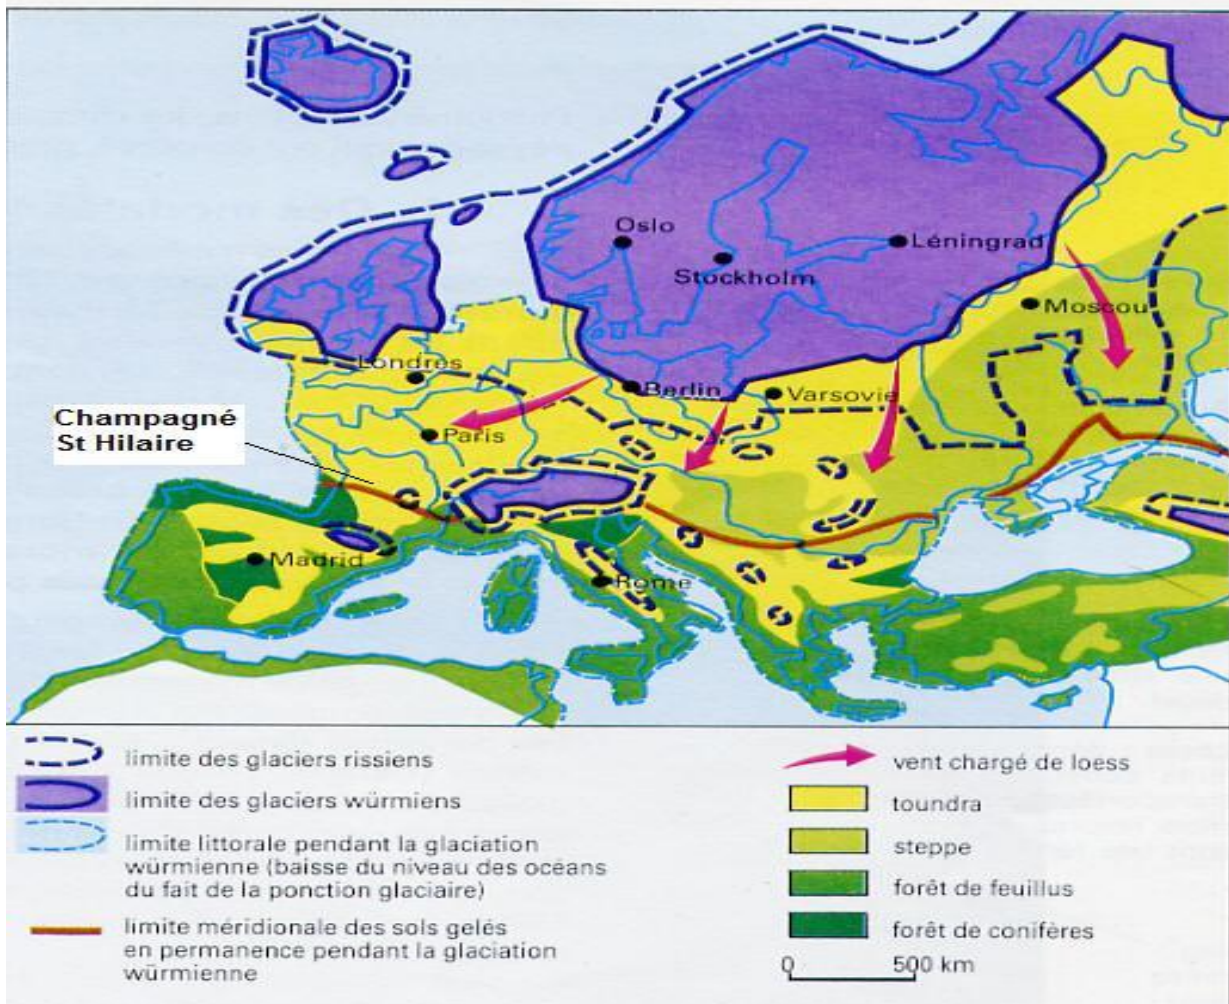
Oslo
Stockholm
Léningrad
Moscou
Londres
Berlin
Varsovie
Champagné St Hilaire
Paris
Madrid
Rome

limite des glaciers rissiens
limite des glaciers würmiens
limite littorale pendant la glaciation würmienne (baisse du niveau des océans du fait de la ponction glaciaire)
limite méridionale des sols gelés en permanence pendant la glaciation würmienne

vent chargé de loess
toundra
steppe
forêt de feuillus
forêt de conifères
0 500 km